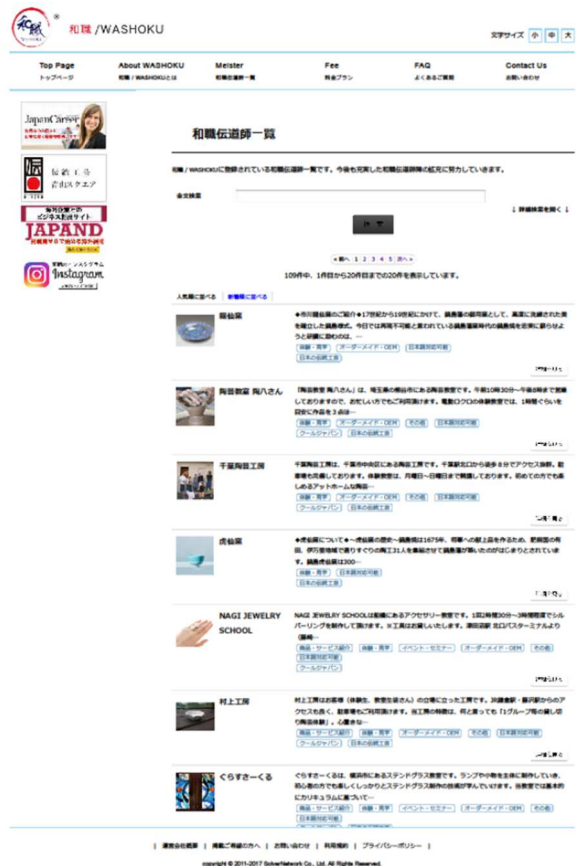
和職 /WASHOKU

文字サイズ 小 中 大

Top Page トップページ | About WASHOKU 和職 / WASHOKUとは | Meister 和職伝道師一覧 | Fee 料金プラン | FAQ よくあるご質問 | Contact Us お問い合わせ

JapanCareer

伝統工芸 青山スクエア

JAPAND

Instagram

和職伝道師一覧

和職 / WASHOKUに登録されている和職伝道師一覧です。今後も充実した和職伝道師の拡充に努力していきます。

全文検索

↓ 詳細検索を開く ↓

検索

<前へ 1 2 3 4 5 次へ>

109件中、1件目から20件目までの20件を表示しています。

人気順に並べる | 新着順に並べる

隆仙窯

◆市川隆仙窯のご紹介◆17世紀から19世紀にかけて、鍋島藩の御用窯として、高度に洗練された美を確立した鍋島焼き。今日では再現不可能と言われている鍋島藩窯時代の鍋島焼を忠実に蘇らせようと研鑽に励める...

体験・見学 | オーダーメイド・OEM | 日本語対応可能 | 日本の伝統工芸

詳細を見る

陶芸教室 陶八さん

陶芸教室 陶八さんは、埼玉県の鴻巣市にある陶芸教室です。午前10時30分〜午後8時まで営業しておりますので、お忙しい方でもご利用頂けます。電動ロクロの体験教室では、1時間ぐらいを目安に作品を3点体...

体験・見学 | オーダーメイド・OEM | その他 | 日本語対応可能 | クールジャパン | 日本の伝統工芸

詳細を見る

千葉陶芸工房

千葉陶芸工房は、千葉市中央区にある陶芸工房です。千葉駅北口から徒歩8分でアクセス抜群。駐車場も完備しております。体験教室は、月曜日〜日曜日まで開催しております。初めての方でも楽しめるアットホームな陶芸...

体験・見学 | オーダーメイド・OEM | その他 | 日本語対応可能 | クールジャパン | 日本の伝統工芸

詳細を見る

虎仙窯

◆虎仙窯について◆〜虎仙窯の歴史〜鍋島焼は1675年、将軍への献上品を作るため、肥前国の有田、伊万里地域で獲り すぐりの陶工31人を集結させて鍋島藩が開いたのがはじまりとされています。鍋島虎仙窯は300...

体験・見学 | 日本語対応可能 | 日本の伝統工芸

詳細を見る

NAGI JEWELRY SCHOOL

NAGI JEWELRY SCHOOLは飯綱にあるアクセサリー教室です。1回2時間30分〜3時間程度でシルバーリングを制作して頂けます。※工具はお貸しいたします。津田沼駅 北口バスターミナルより(番略...

商品・サービス紹介 | 体験・見学 | イベント・セミナー | オーダーメイド・OEM | その他 | 日本語対応可能 | クールジャパン

詳細を見る

村上工房

村上工房はお客様(体験生、教室生徒さん)の立場に立った工房です。JR錦糸町・錦糸町駅からのアクセスも良く、駐車場もご利用頂けます。当工房の特徴は、何と言っても「1グループ様の貸し切り陶芸体験」。心置きな...

商品・サービス紹介 | 体験・見学 | イベント・セミナー | オーダーメイド・OEM | その他 | 日本語対応可能 | クールジャパン | 日本の伝統工芸

詳細を見る

ぐらすさーくる

ぐらすさーくるは、横浜市にあるステンドグラス教室です。ランプや小物を主体に制作しています。初心者の方でも楽しくしっかりとステンドグラス制作の技術が学べていけます。当教室ではご基本的にカリキュラムに基づいて...

商品・サービス紹介 | 体験・見学 | イベント・セミナー | オーダーメイド・OEM | その他 | 日本語対応可能

| 運営会社概要 | 掲載ご希望の方へ | お問い合わせ | 利用規約 | プライバシーポリシー |

copyright © 2011-2017 SolverNetwork Co., Ltd. All Rights Reserved.